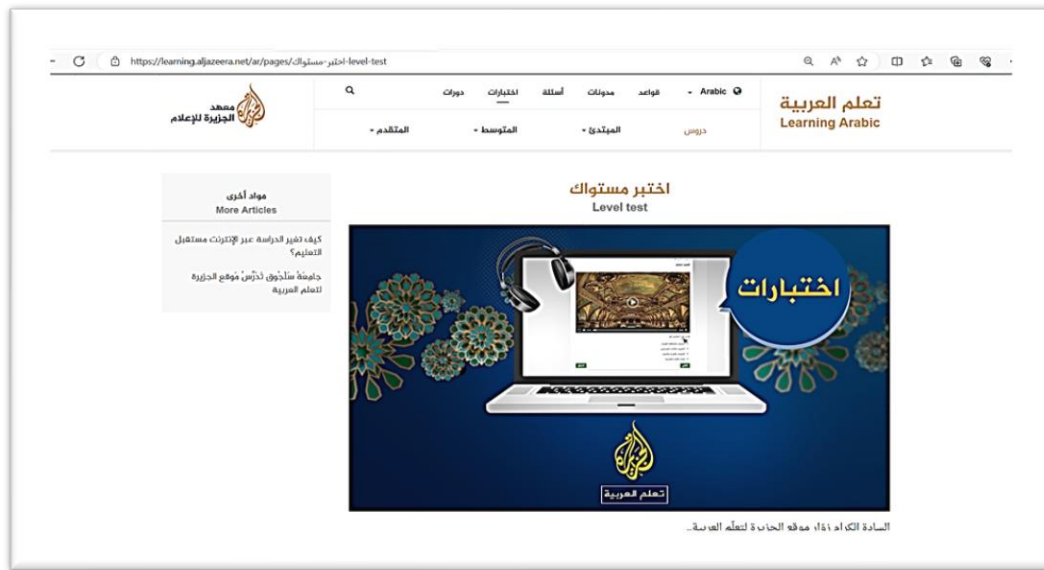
https://learning.aljazeera.net/ar/pages/اختبر-مستواك-level-test

تعلم العربية
Learning Arabic

Arabic

قواعد

مدونات

أسئلة

اختبارات

دورات

دروس

المبتدئ

المتوسط

المتقدم

معهد الجزيرة للإعلام

اختبر مستواك
Level test

اختبارات

تعلم العربية

مواد أخرى
More Articles

كيف تغير الدراسة عبر الإنترنت مستقبل التعليم؟

جامعة سلجوق تدرّس موقع الجزيرة لتعلم العربية

السادة الكرام زوار موقع الجزيرة لتعلّم العربية...